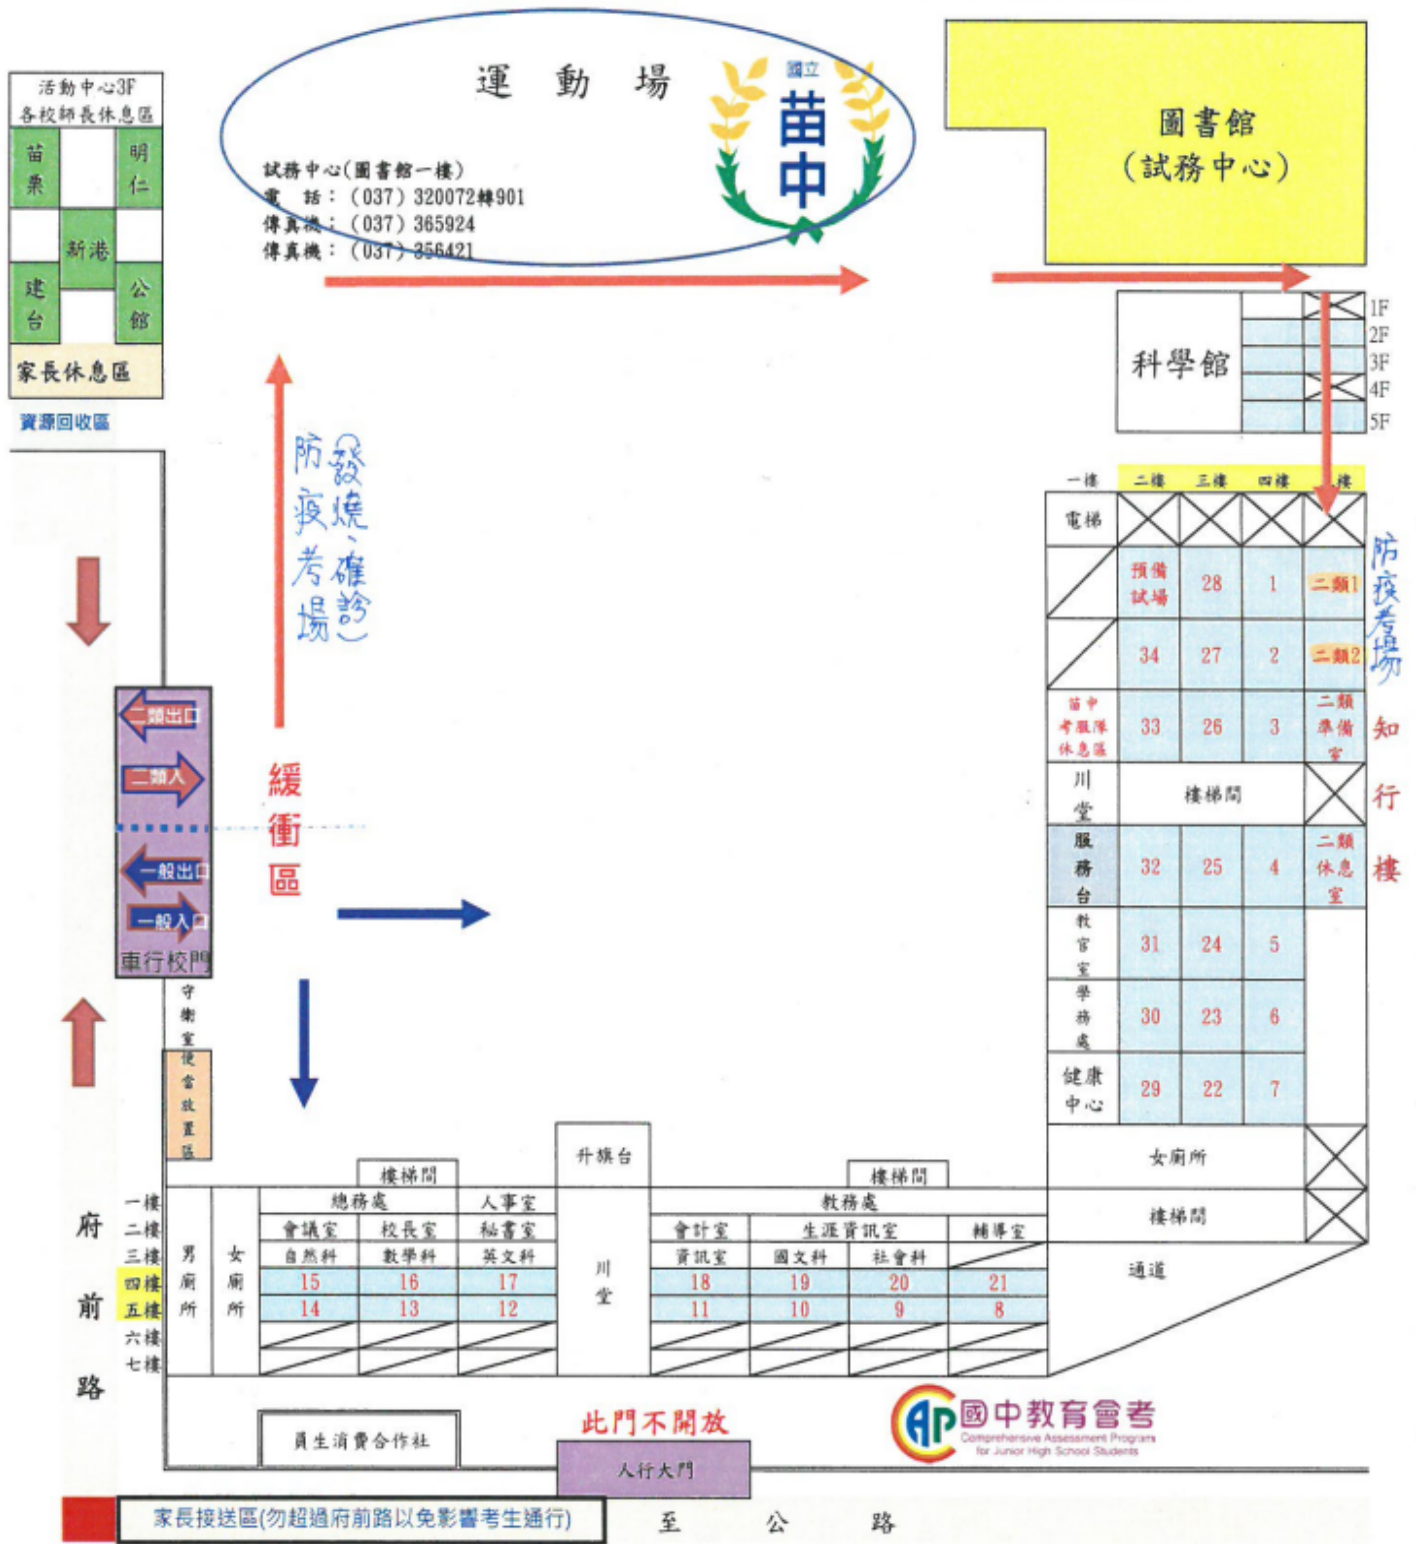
活動中心3F
各校師長休息區

苗栗
明仁
新港
建台
公館
家長休息區
資源回收區

運 動 場

國立
苗中

試務中心(圖書館一樓)
電 話:(037)320072轉901
傳真機:(037)365924
傳真機:(037)356421

圖書館
(試務中心)

科學館
1F
2F
3F
4F
5F

防疫考場(發燒、確診)

緩衝區

二類出口
二類入
一般出口
一般入口
車行校門

守衛室
便當放置區

一樓 二樓 三樓 四樓 樓

| 電梯 | | | | |
|---|---|---|---|---|
| | 預備試場 | 28 | 1 | 二類1 |
| | 34 | 27 | 2 | 二類2 |
| 苗中考服隊休息區 | 33 | 26 | 3 | 二類準備室 |
| 川堂 | 樓梯間 | | | |
| 服務台 | 32 | 25 | 4 | 二類休息室 |
| 教官室 | 31 | 24 | 5 | |
| 學務處 | 30 | 23 | 6 | |
| 健康中心 | 29 | 22 | 7 | |

防疫考場
知行樓

女廁所
樓梯間
通道

升旗台
樓梯間
樓梯間

一樓
二樓
三樓
四樓
五樓
六樓
七樓

府前路

男廁所
女廁所

| 總務處 | | 人事室 | 川堂 | 教務處 | | | |
|---|---|---|---|---|---|---|---|
| 會議室 | 校長室 | 秘書室 | | 會計室 | 生涯資訊室 | | 輔導室 |
| 自然科 | 數學科 | 英文科 | | 資訊室 | 國文科 | 社會科 | |
| 15 | 16 | 17 | | 18 | 19 | 20 | 21 |
| 14 | 13 | 12 | | 11 | 10 | 9 | 8 |

員生消費合作社
此門不開放
人行大門

國中教育會考
Comprehensive Assessment Program for Junior High School Students

家長接送區(勿超過府前路以免影響考生通行)
至 公 路